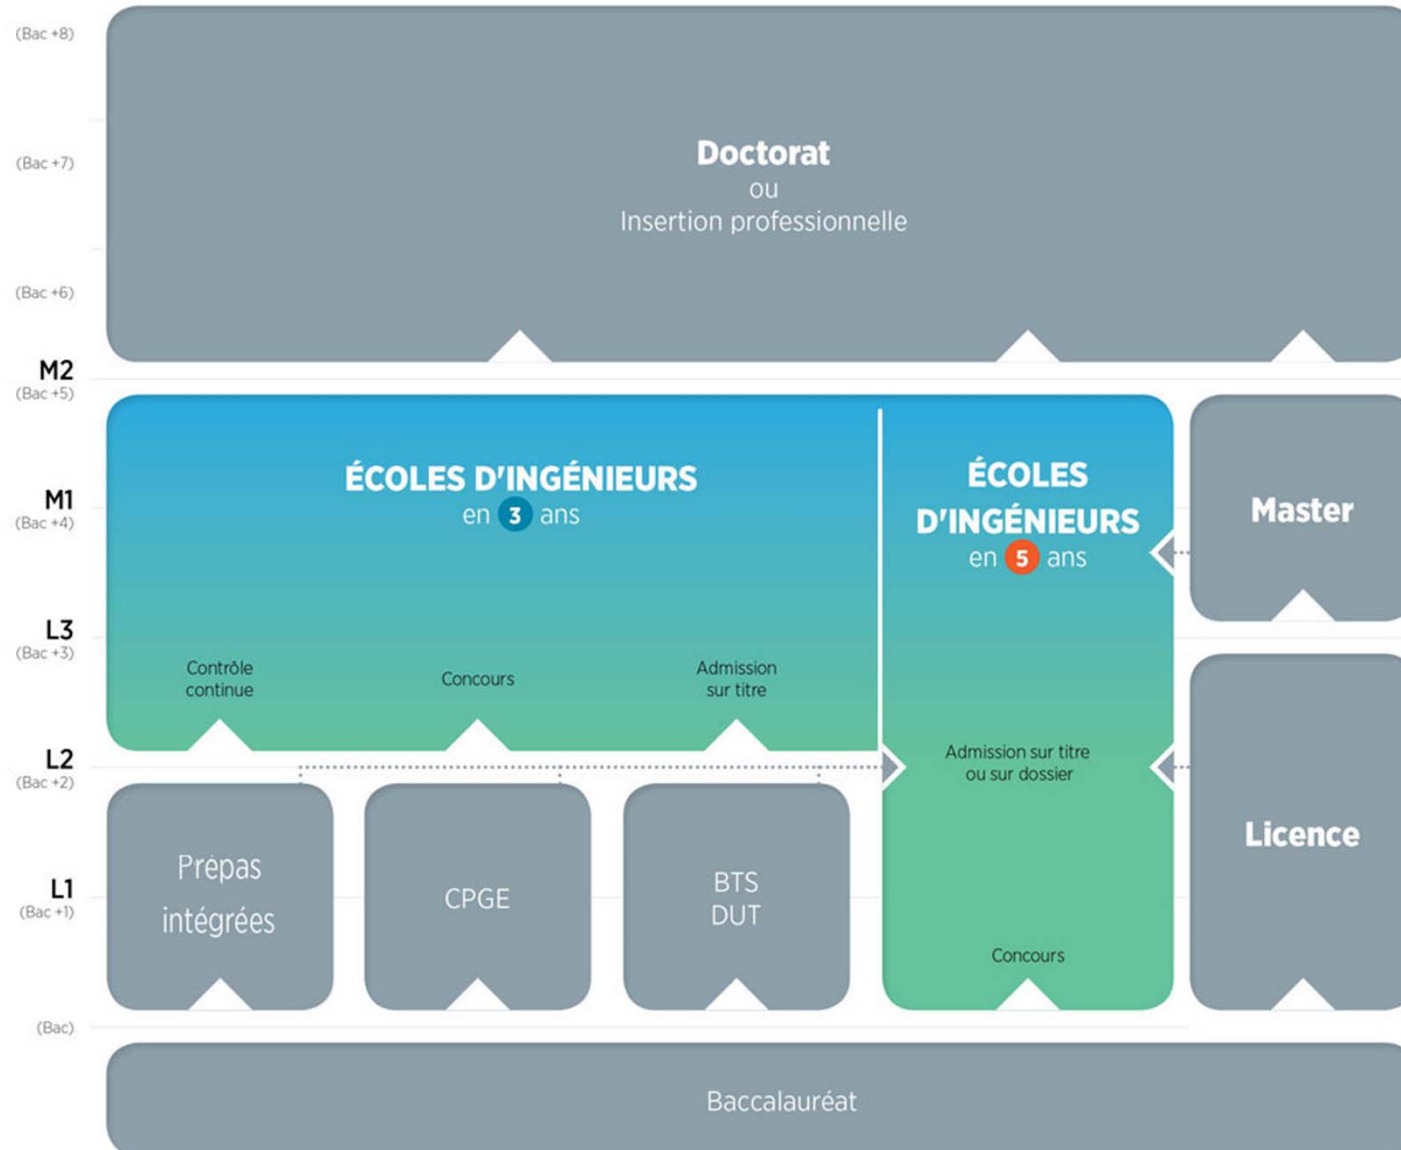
(Bac +8)

(Bac +7)

(Bac +6)

Doctorat
ou
Insertion professionnelle

M2
(Bac +5)

M1
(Bac +4)

L3
(Bac +3)

L2
(Bac +2)

L1
(Bac +1)

(Bac)

ÉCOLES D'INGÉNIEURS
en 3 ans

Contrôle continue

Concours

Admission sur titre

ÉCOLES D'INGÉNIEURS
en 5 ans

Admission sur titre ou sur dossier

Concours

Master

Licence

Prépas intégrées

CPGE

BTS
DUT

Baccalauréat